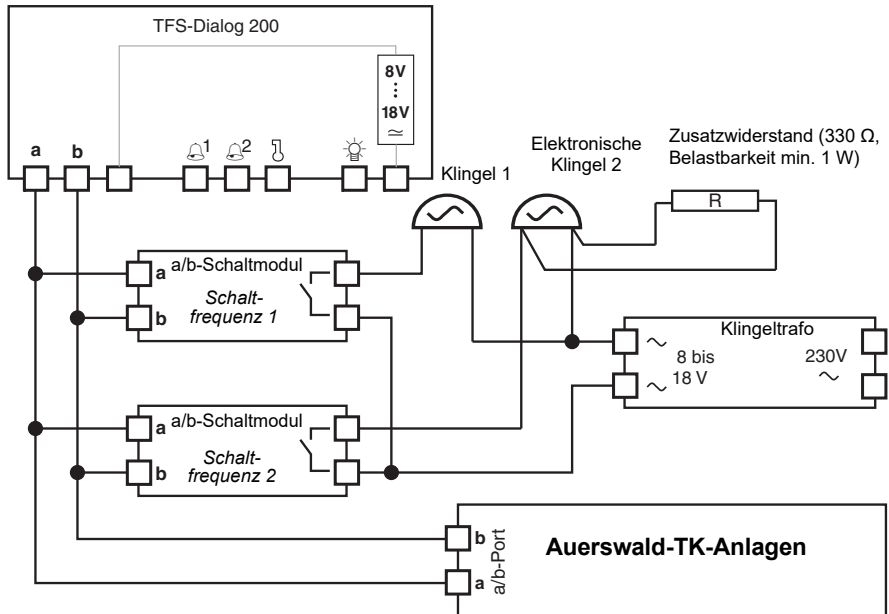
TFS-Dialog 200

8V
⋮
18V
≃

a
b
1
2

Klingel 1

Elektronische Klingel 2

Zusatzwiderstand (330 Ω, Belastbarkeit min. 1 W)

R

a
a/b-Schaltmodul
Schalt-
frequenz 1
b

Klingeltrafo
~
8 bis
~ 18 V
230V
~

a
a/b-Schaltmodul
Schalt-
frequenz 2
b

b
a/b-Port
a

Auerswald-TK-Anlagen